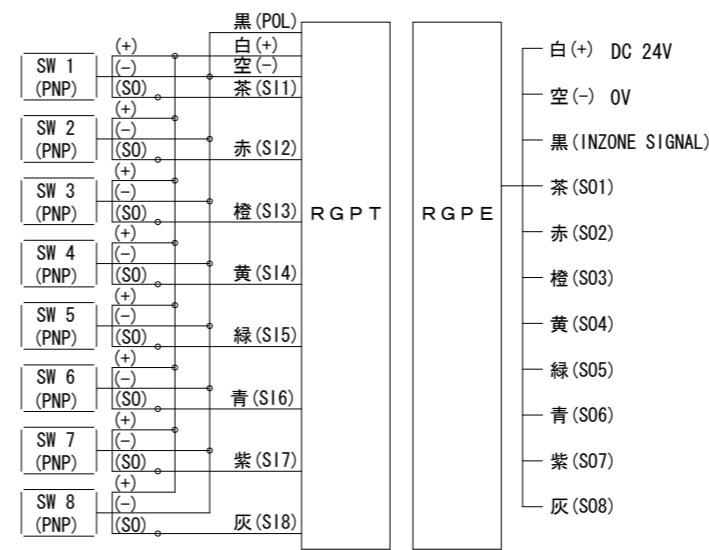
黒(POL)
(+)
白(+)
SW 1
(PNP)
(−)
空(−)
(S0)
茶(SI1)
(+)
SW 2
(PNP)
(−)
(S0)
赤(SI2)
(+)
SW 3
(PNP)
(−)
(S0)
橙(SI3)
(+)
SW 4
(PNP)
(−)
(S0)
黄(SI4)
(+)
SW 5
(PNP)
(−)
(S0)
緑(SI5)
(+)
SW 6
(PNP)
(−)
(S0)
青(SI6)
(+)
SW 7
(PNP)
(−)
(S0)
紫(SI7)
(+)
SW 8
(PNP)
(−)
(S0)
灰(SI8)

RGPT

RGPE

白(+) DC 24V
空(−) 0V
黒(INZONE SIGNAL)
茶(SO1)
赤(SO2)
橙(SO3)
黄(SO4)
緑(SO5)
青(SO6)
紫(SO7)
灰(SO8)